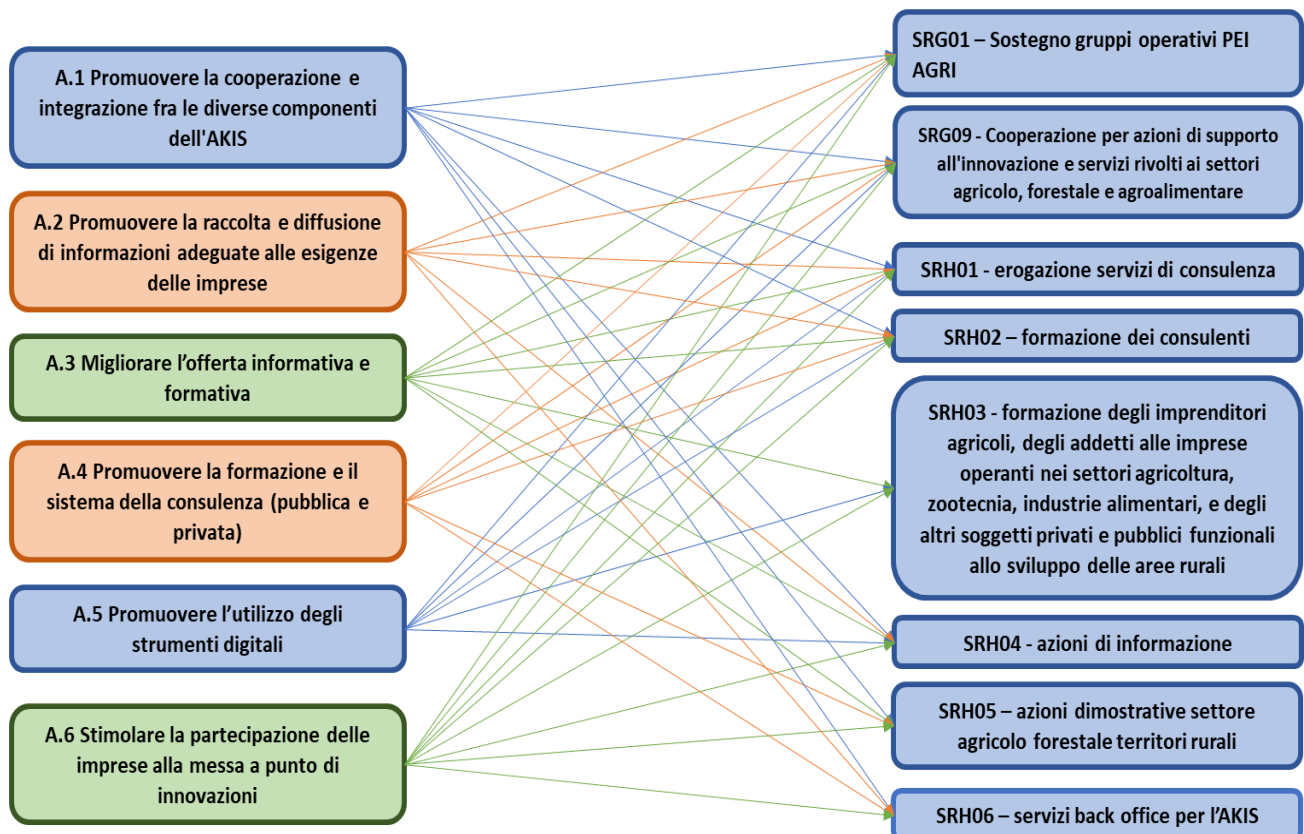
A.1 Promuovere la cooperazione e integrazione fra le diverse componenti dell'AKIS

A.2 Promuovere la raccolta e diffusione di informazioni adeguate alle esigenze delle imprese

A.3 Migliorare l'offerta informativa e formativa

A.4 Promuovere la formazione e il sistema della consulenza (pubblica e privata)

A.5 Promuovere l'utilizzo degli strumenti digitali

A.6 Stimolare la partecipazione delle imprese alla messa a punto di innovazioni

SRG01 – Sostegno gruppi operativi PEI AGRI

SRG09 - Cooperazione per azioni di supporto all'innovazione e servizi rivolti ai settori agricolo, forestale e agroalimentare

SRH01 - erogazione servizi di consulenza

SRH02 – formazione dei consulenti

SRH03 - formazione degli imprenditori agricoli, degli addetti alle imprese operanti nei settori agricoltura, zootecnia, industrie alimentari, e degli altri soggetti privati e pubblici funzionali allo sviluppo delle aree rurali

SRH04 - azioni di informazione

SRH05 – azioni dimostrative settore agricolo forestale territori rurali

SRH06 – servizi back office per l'AKIS